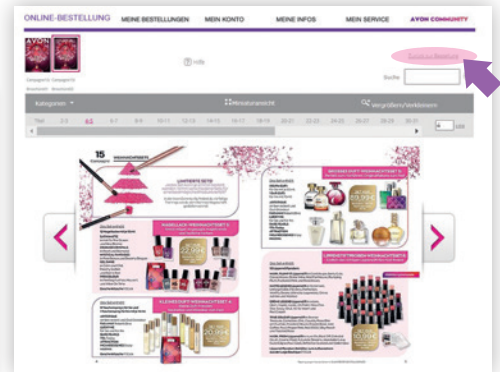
ONLINE-BESTELLUNG MEINE BESTELLUNGEN MEIN KONTO MEINE INFOS MEIN SERVICE AVON COMMUNITY

Katalog 15 Katalog 16

Hilfe

Suche

Kategorien ▾ Miniaturansicht Vergrößern/Verkleinern

Titel 2-3 4-5 6-7 8-9 10-11 12-13 14-15 16-17 18-19 20-21 22-23 24-25 26-27 28-29 30-31

15

LEUCHTENDE SETS

NAGELLACK-WEIHNACHTSSETS

DUFT-WEIHNACHTSSETS

LIPPENSTIFT-WEIHNACHTSSETS

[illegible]